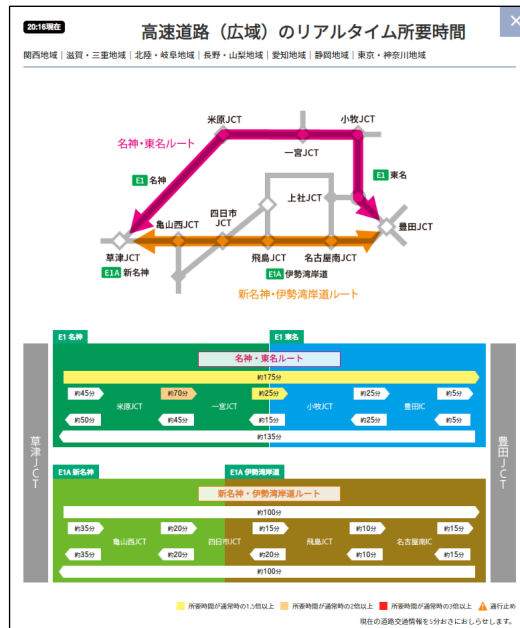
20:16現在

高速道路（広域）のリアルタイム所要時間

×

関西地域 | 滋賀・三重地域 | 北陸・岐阜地域 | 長野・山梨地域 | 愛知地域 | 静岡地域 | 東京・神奈川地域

米原JCT

小牧JCT

名神・東名ルート

一宮JCT

E1 名神

E1 東名

上社JCT

四日市JCT

豊田JCT

亀山西JCT

草津JCT

飛島JCT

名古屋南JCT

E1A 新名神

E1A 伊勢湾岸道

新名神・伊勢湾岸道ルート

E1 名神

E1 東名

名神・東名ルート

約175分

約45分

約70分

約25分

約25分

約5分

米原JCT

一宮JCT

小牧JCT

豊田IC

約50分

約45分

約15分

約25分

約5分

約135分

草津JCT

豊田JCT

E1A 新名神

E1A 伊勢湾岸道

新名神・伊勢湾岸道ルート

約100分

約35分

約20分

約15分

約10分

約15分

亀山西JCT

四日市JCT

飛島JCT

名古屋南JCT

約35分

約20分

約20分

約10分

約15分

約100分

所要時間が通常時の1.5倍以上

所要時間が通常時の2倍以上

所要時間が通常時の3倍以上

通行止め

現在の道路交通情報を5分おきにおしらせします。